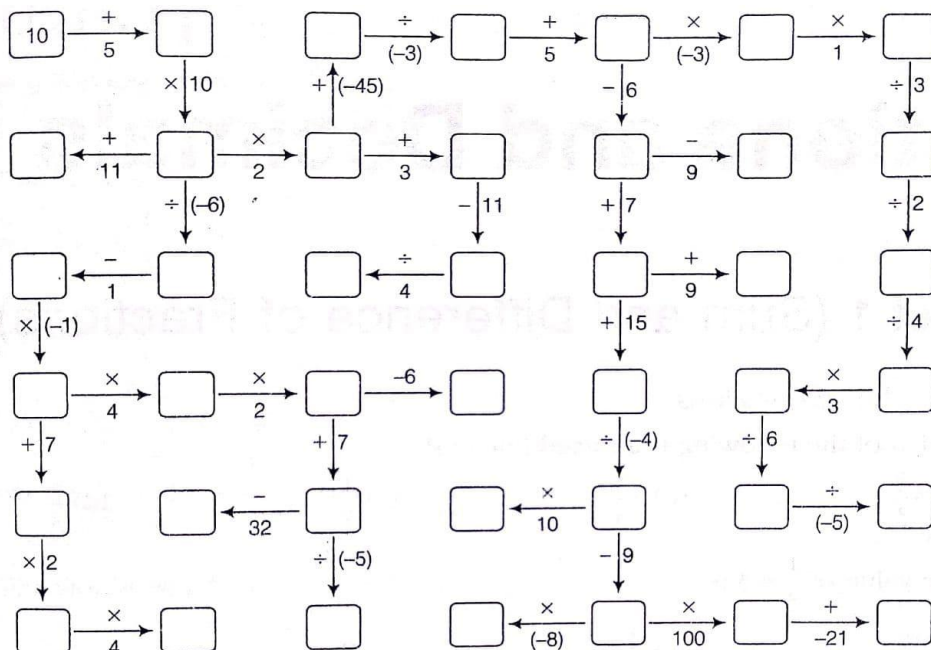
10 $+$ 5
$\times$ 10
$+$ 11
$\times$ 2
$+$ $(-45)$
$\div$ $(-3)$
$+$ 5
$\times$ $(-3)$
$\times$ 1
$\div$ 3
$-$ 6
$+$ 3
$-$ 9
$\div$ $(-6)$
$-$ 11
$+$ 7
$\div$ 2
$-$ 1
$\div$ 4
$+$ 9
$\times$ $(-1)$
$+$ 15
$\div$ 4
$\times$ 4
$\times$ 2
$-6$
$\times$ 3
$+$ 7
$+$ 7
$\div$ $(-4)$
$\div$ 6
$-$ 32
$\times$ 10
$\div$ $(-5)$
$\times$ 2
$\div$ $(-5)$
$-$ 9
$\times$ 4
$\times$ $(-8)$
$\times$ 100
$+$ $-21$